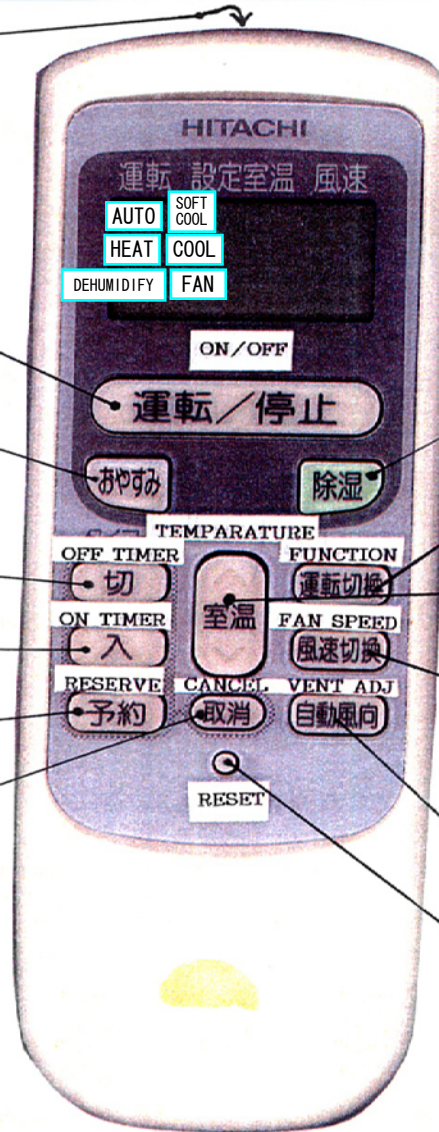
HITACHI

運転 設定室温 風速

AUTO
SOFT COOL
HEAT
COOL
DEHUMIDIFY
FAN

ON/OFF

運転/停止

おやすみ
除湿

TEMPARATURE
OFF TIMER
切
FUNCTION
運転切換
室温
ON TIMER
入
FAN SPEED
風速切換
RESERVE
予約
CANCEL
取消
VENT ADJ
自動風向

RESET